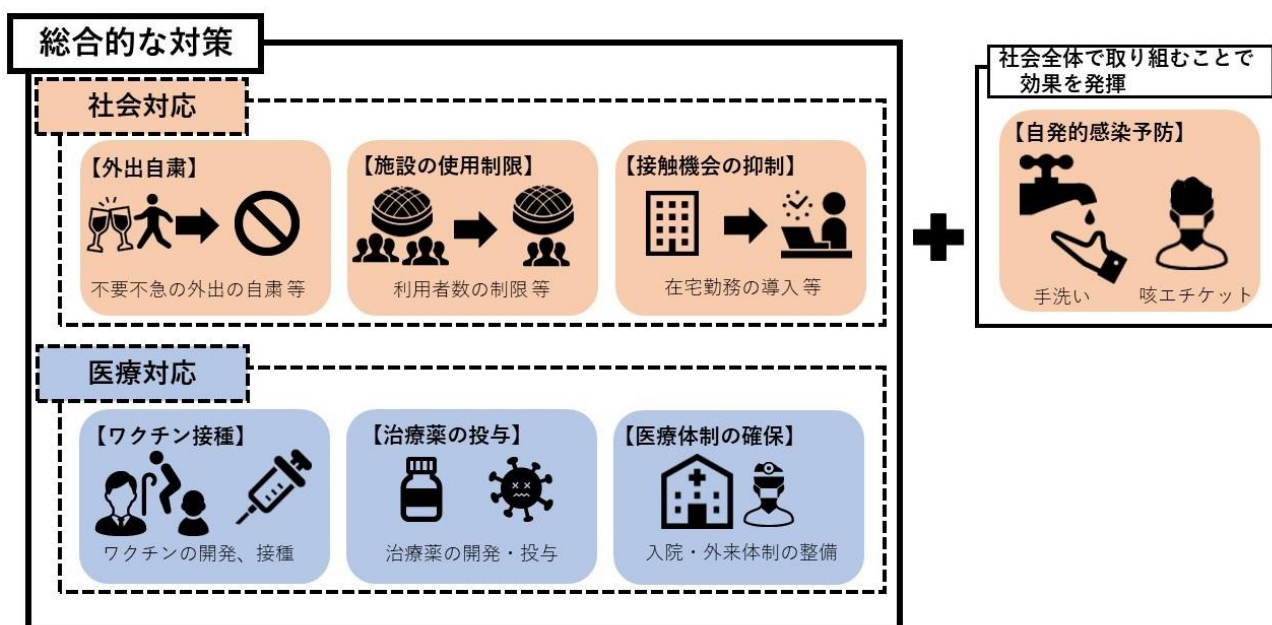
総合的な対策

社会対応

【外出自粛】
不要不急の外出の自粛等

【施設の使用制限】
利用者数の制限等

【接触機会の抑制】
在宅勤務の導入等

医療対応

【ワクチン接種】
ワクチンの開発、接種

【治療薬の投与】
治療薬の開発・投与

【医療体制の確保】
入院・外来体制の整備

社会全体で取り組むことで効果を発揮

【自発的感染予防】
手洗い
咳エチケット